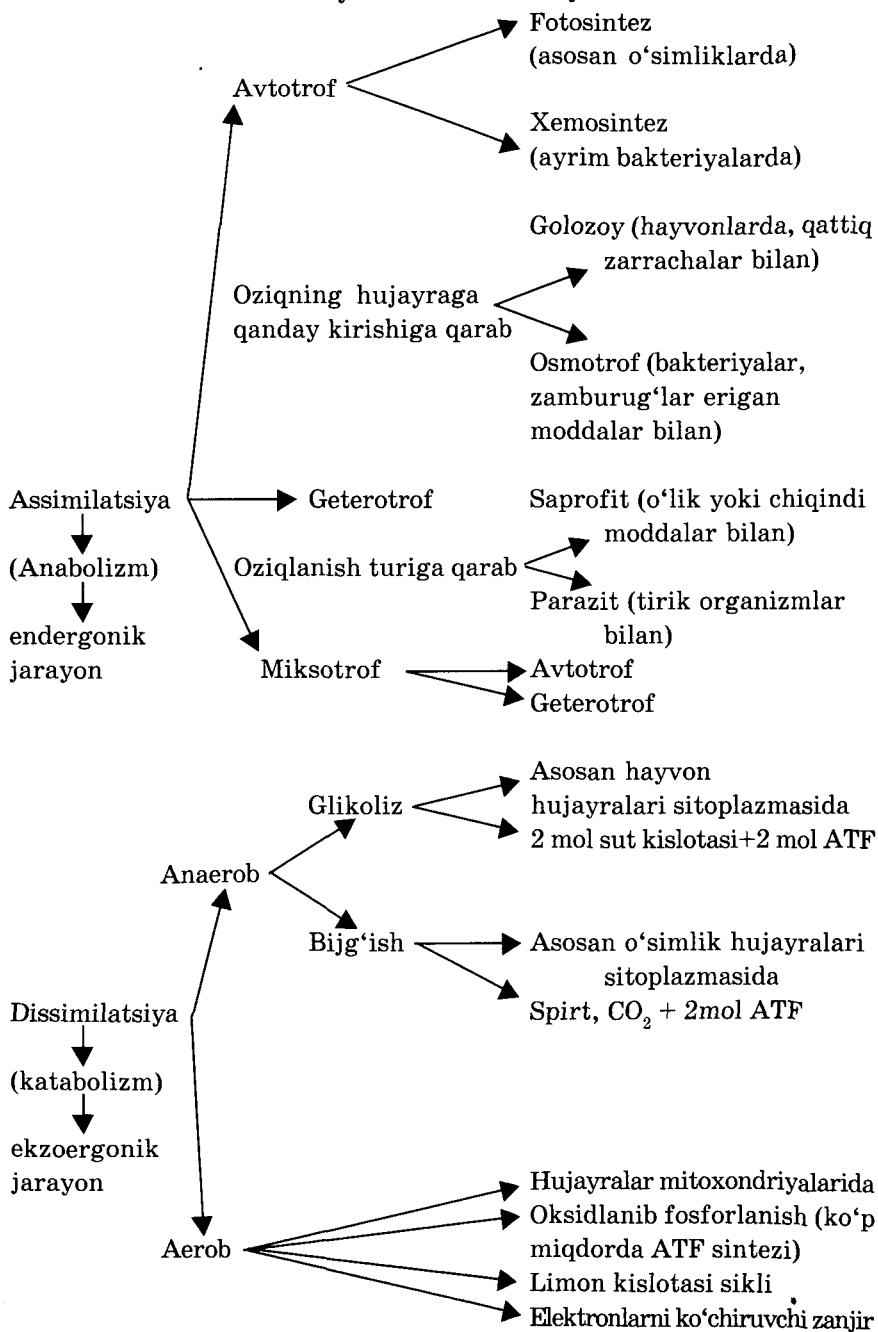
Fotosintez (asosan o‘simliklarda)

Avtotrof

Xemosintez (ayrim bakteriyalarda)

Golozoy (hayvonlarda, qattiq zarrachalar bilan)

Oziqning hujayraga qanday kirishiga qarab

Osmotrof (bakteriyalar, zamburug‘lar erigan moddalar bilan)

Assimilatsiya

(Anabolizm)

endergonik jarayon

Geterotrof

Saprofit (o‘lik yoki chiqindi moddalar bilan)

Oziqlanish turiga qarab

Parazit (tirik organizmlar bilan)

Miksotrof

Avtotrof

Geterotrof

Glikoliz

Asosan hayvon hujayralari sitoplazmasida

2 mol sut kislotasi+2 mol ATF

Anaerob

Bijg‘ish

Asosan o‘simlik hujayralari sitoplazmasida

Spirt, $CO_2$ + 2mol ATF

Dissimilatsiya

(katabolizm)

ekzoergonik jarayon

Hujayralar mitoxondriyalarida

Oksidlanib fosforlanish (ko‘p miqdorda ATF sintezi)

Aerob

Limon kislotasi sikli

Elektronlarni ko‘chiruvchi zanjir